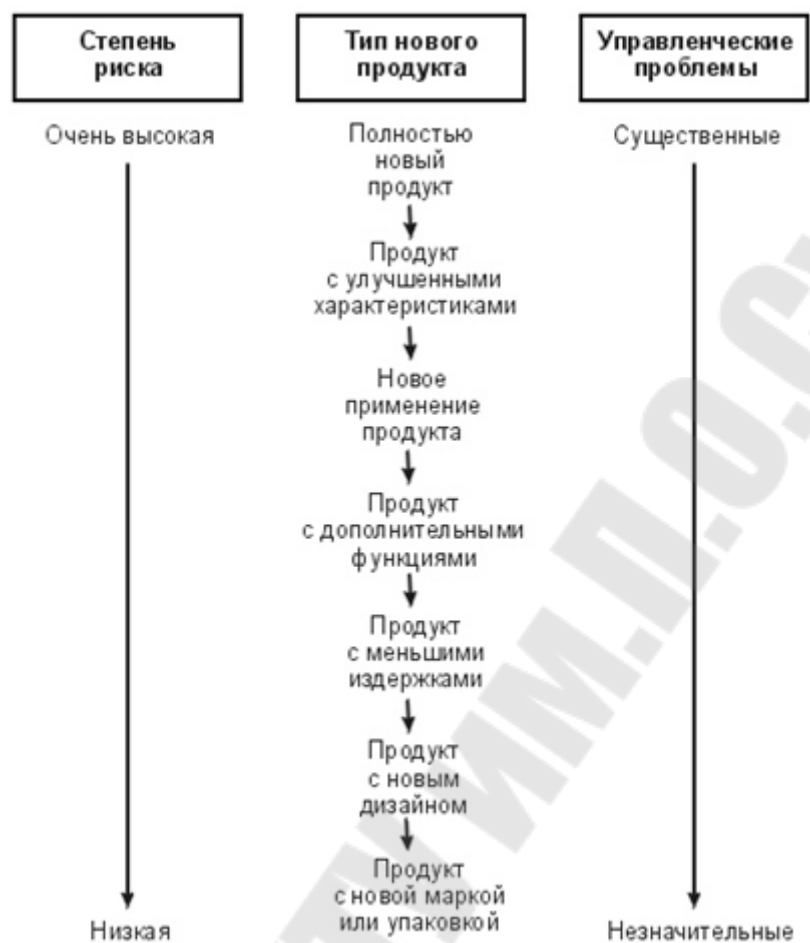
Степень риска

Тип нового продукта

Управленческие проблемы

Очень высокая

Полностью новый продукт

Существенные

Продукт с улучшенными характеристиками

Новое применение продукта

Продукт с дополнительными функциями

Продукт с меньшими издержками

Продукт с новым дизайном

Продукт с новой маркой или упаковкой

Низкая

Незначительные

www.gstu.by